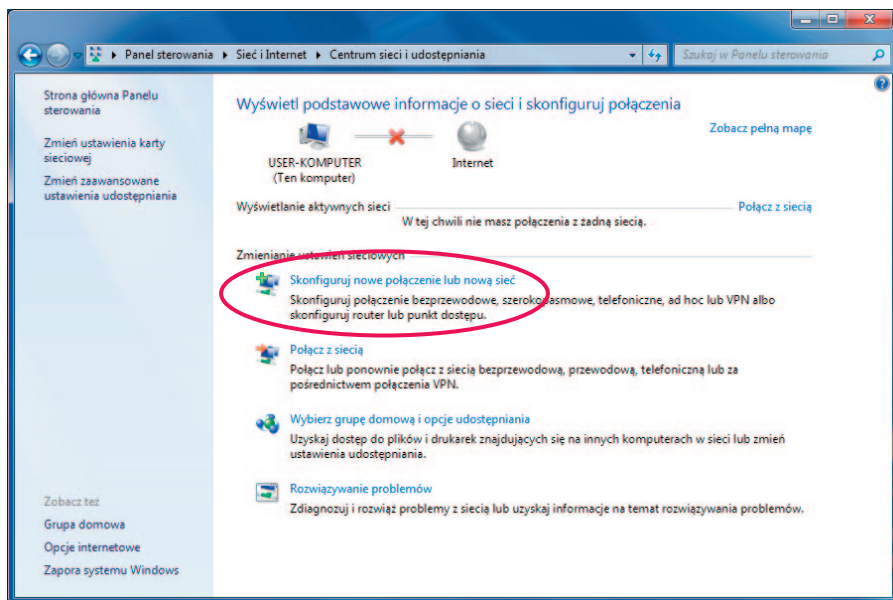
Panel sterowania ▸ Sieć i Internet ▸ Centrum sieci i udostępniania

Szukaj w Panelu sterowania

Strona główna Panelu sterowania

Zmień ustawienia karty sieciowej

Zmień zaawansowane ustawienia udostępniania

Zobacz też

Grupa domowa

Opcje internetowe

Zapora systemu Windows

Wyświetl podstawowe informacje o sieci i skonfiguruj połączenia

Zobacz pełną mapę

USER-KOMPUTER (Ten komputer)

Internet

Wyświetlanie aktywnych sieci

W tej chwili nie masz połączenia z żadną siecią.

Połącz z siecią

Zmienianie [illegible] sieciowych

Skonfiguruj nowe połączenie lub nową sieć

Skonfiguruj połączenie bezprzewodowe, szeroko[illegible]asmowe, telefoniczne, ad hoc lub VPN albo skonfiguruj router lub punkt dostępu.

Połącz z siecią

Połącz lub ponownie połącz z siecią bezprzewodową, przewodową, telefoniczną lub za pośrednictwem połączenia VPN.

Wybierz grupę domową i opcje udostępniania

Uzyskaj dostęp do plików i drukarek znajdujących się na innych komputerach w sieci lub zmień ustawienia udostępniania.

Rozwiązywanie problemów

Zdiagnozuj i rozwiąż problemy z siecią lub uzyskaj informacje na temat rozwiązywania problemów.